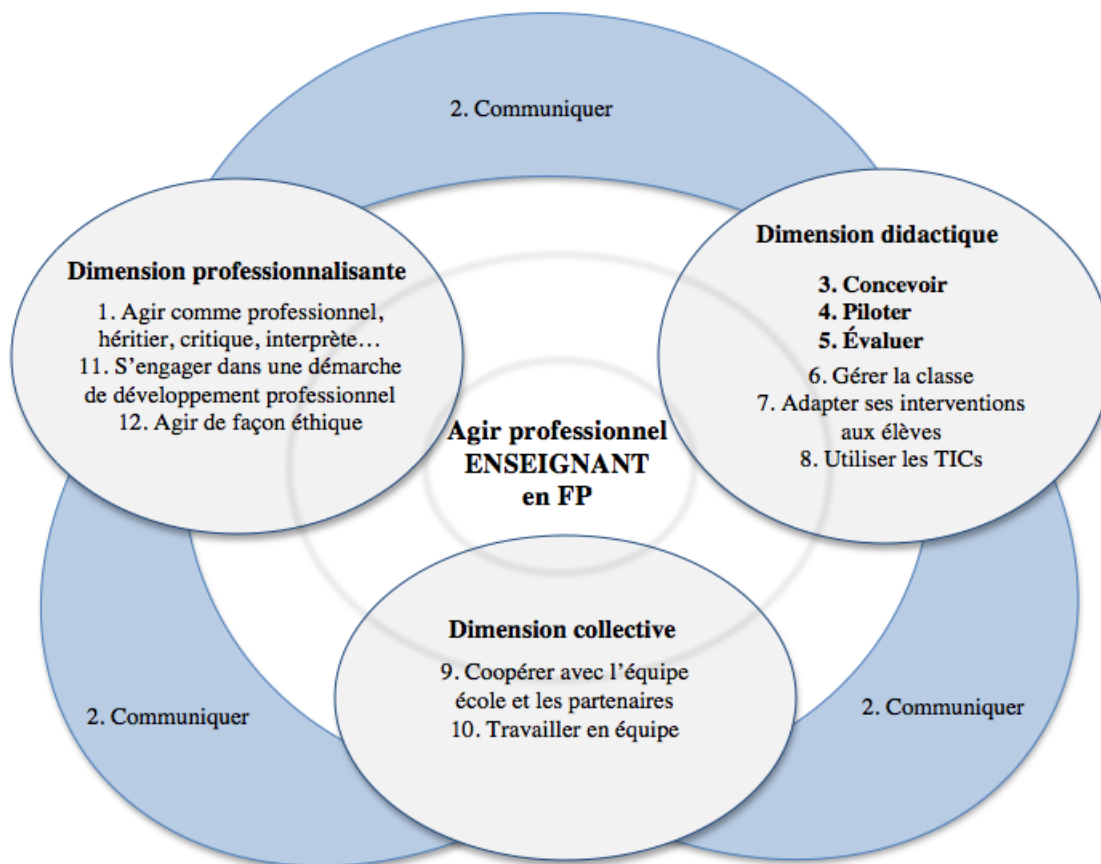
2. Communiquer

Dimension professionnalisante

1. Agir comme professionnel, héritier, critique, interprète…
11. S'engager dans une démarche de développement professionnel
12. Agir de façon éthique

Dimension didactique

3. Concevoir
4. Piloter
5. Évaluer
6. Gérer la classe
7. Adapter ses interventions aux élèves
8. Utiliser les TICs

Agir professionnel ENSEIGNANT en FP

Dimension collective

9. Coopérer avec l'équipe école et les partenaires
10. Travailler en équipe

2. Communiquer

2. Communiquer